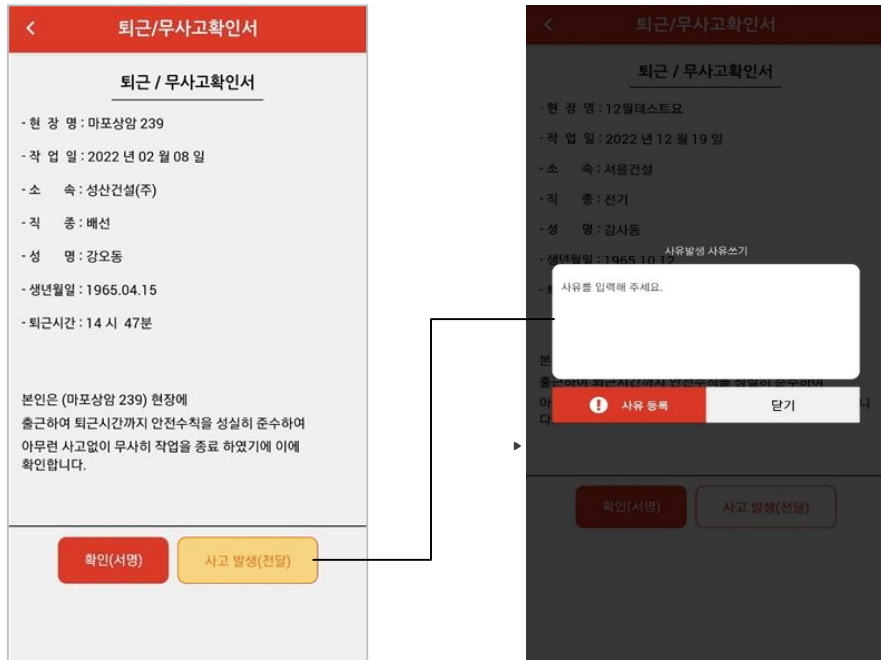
퇴근/무사고확인서

퇴근 / 무사고확인서

- 현 장 명 : 마포상암 239

- 작 업 일 : 2022 년 02 월 08 일

- 소 속 : 성산건설(주)

- 직 종 : 배선

- 성 명 : 강오동

- 생년월일 : 1965.04.15

- 퇴근시간 : 14 시 47분

본인은 (마포상암 239) 현장에 출근하여 퇴근시간까지 안전수칙을 성실히 준수하여 아무런 사고없이 무사히 작업을 종료 하였기에 이에 확인합니다.

확인(서명)

사고 발생(전달)

퇴근/무사고확인서

퇴근 / 무사고확인서

- 현 장 명 : 12월테스트요

- 작 업 일 : 2022 년 12 월 19 일

- 소 속 : 서울건설

- 직 종 : 전기

- 성 명 : 강사동

- 생년월일 : 1965.10.12

사유발생 사유쓰기

사유를 입력해 주세요.

사유 등록

닫기

확인(서명)

사고 발생(전달)